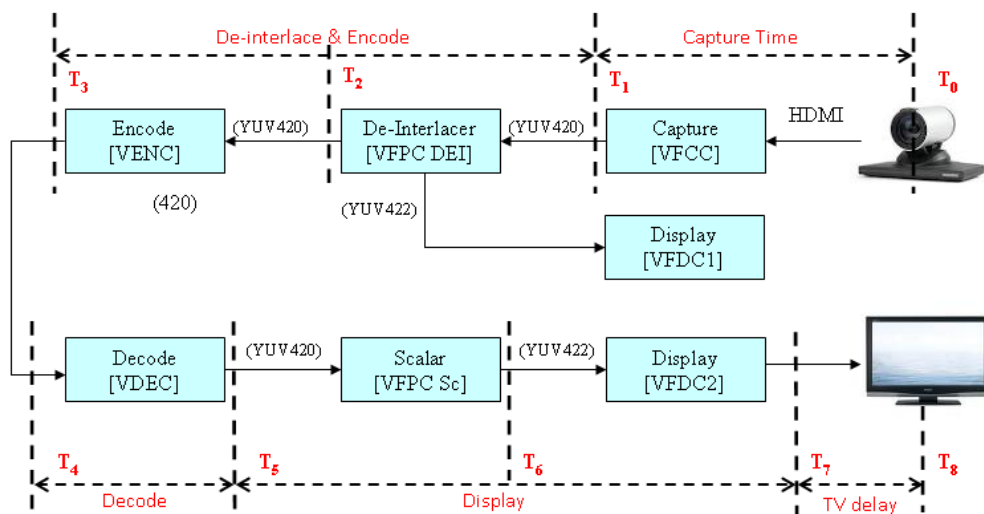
De-interlace & Encode

Capture Time

$T_3$

$T_2$

$T_1$

$T_0$

HDMI

Encode [VENC]

(YUV420)

De-Interlacer [VFPC DEI]

(YUV420)

Capture [VFCC]

(420)

(YUV422)

Display [VFDC1]

Decode [VDEC]

(YUV420)

Scalar [VFPC Sc]

(YUV422)

Display [VFDC2]

$T_4$

$T_5$

$T_6$

$T_7$

$T_8$

Decode

Display

TV delay